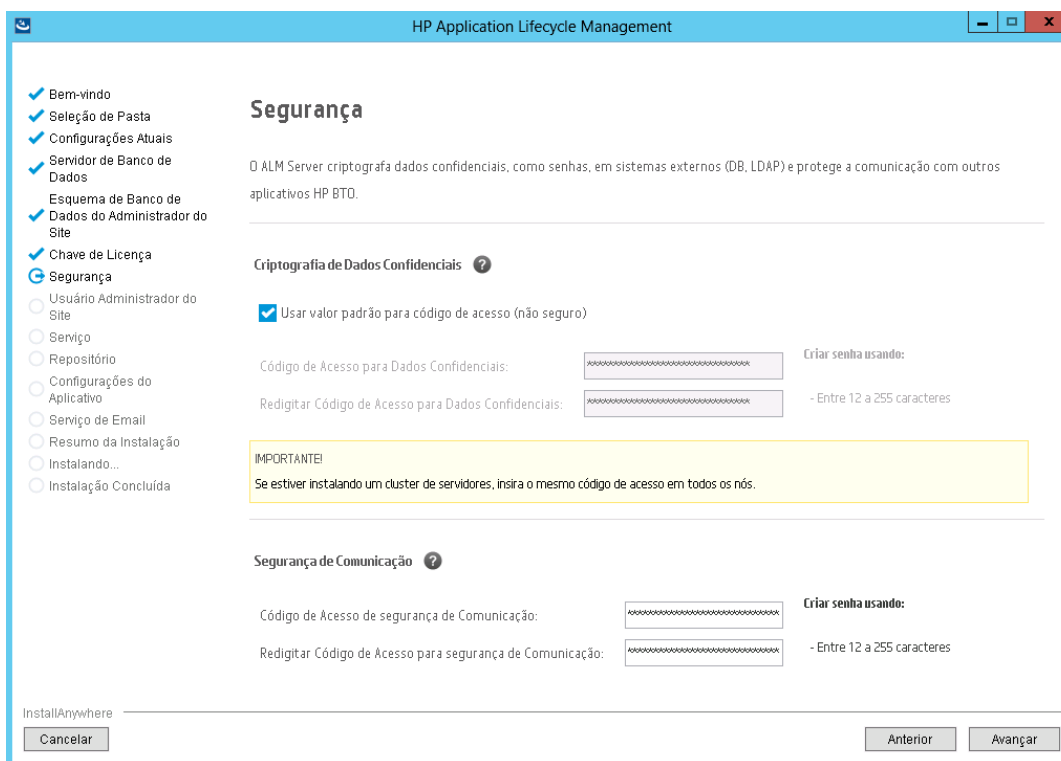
HP Application Lifecycle Management

Bem-vindo
Seleção de Pasta
Configurações Atuais
Servidor de Banco de Dados
Esquema de Banco de Dados do Administrador do Site
Chave de Licença
Segurança
Usuário Administrador do Site
Serviço
Repositório
Configurações do Aplicativo
Serviço de Email
Resumo da Instalação
Instalando...
Instalação Concluída

Segurança

O ALM Server criptografa dados confidenciais, como senhas, em sistemas externos (DB, LDAP) e protege a comunicação com outros aplicativos HP BTO.

Criptografia de Dados Confidenciais

Usar valor padrão para código de acesso (não seguro)

Código de Acesso para Dados Confidenciais: ******************************
Redigitar Código de Acesso para Dados Confidenciais: ******************************

Criar senha usando:
- Entre 12 a 255 caracteres

IMPORTANTE!
Se estiver instalando um cluster de servidores, insira o mesmo código de acesso em todos os nós.

Segurança de Comunicação

Código de Acesso de segurança de Comunicação: ******************************
Redigitar Código de Acesso para segurança de Comunicação: ******************************

Criar senha usando:
- Entre 12 a 255 caracteres

InstallAnywhere
Cancelar
Anterior
Avançar